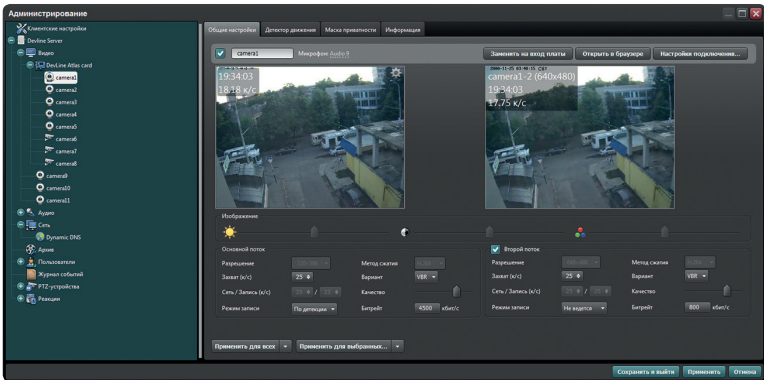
Администрирование

Клиентские настройки
Devline Server
Видео
DevLine Atlas card
camera1
camera2
camera3
camera4
camera5
camera6
camera7
camera8
camera9
camera10
camera11
Аудио
Сеть
Dynamic DNS
Архив
Пользователи
Журнал событий
PTZ-устройства
Реакции

Общие настройки | Детектор движения | Маска приватности | Информация

camera1 Микрофон Audio 1

Заменить на вход платы | Открыть в браузере | Настройки подключения...

19:34:03
18.18 к/с

camera1-2 (640x480)
19:34:03
17.75 к/с

Изображение

Основной поток
Разрешение
Метод сжатия
Захват (к/с) 25
Вариант VBR
Сеть / Запись (к/с) 25 / 25
Качество
Режим записи По детекции
Битрейт 4500 кбит/с

Второй поток
Разрешение
Метод сжатия
Захват (к/с) 25
Вариант VBR
Сеть / Запись (к/с) 25 / 25
Качество
Режим записи Не ведется
Битрейт 800 кбит/с

Применить для всех | Применить для выбранных...

Сохранить и выйти | Применить | Отмена